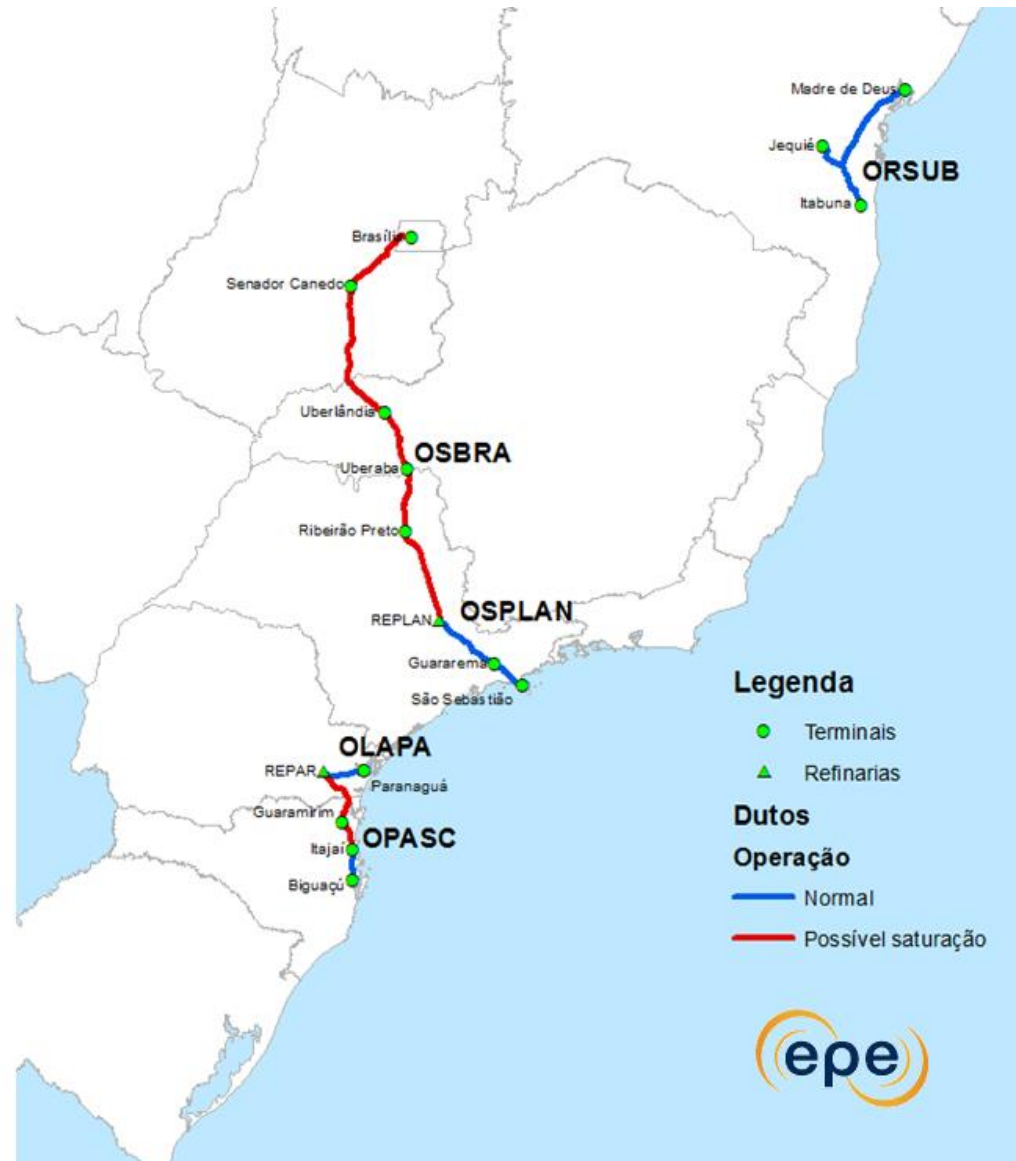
Madre de Deus
Jequié
ORSUB
Itabuna
Brasília
Senador Canedo
Uberlândia
OSBRA
Uberaba
Ribeirão Preto
REPLAN
OSPLAN
Guararema
São Sebastião
OLAPA
REPAR
Paranaguá
Guaramirim
OPASC
Itajaí
Biguaçú

Legenda
Terminais
Refinarias
Dutos
Operação
Normal
Possível saturação

epe